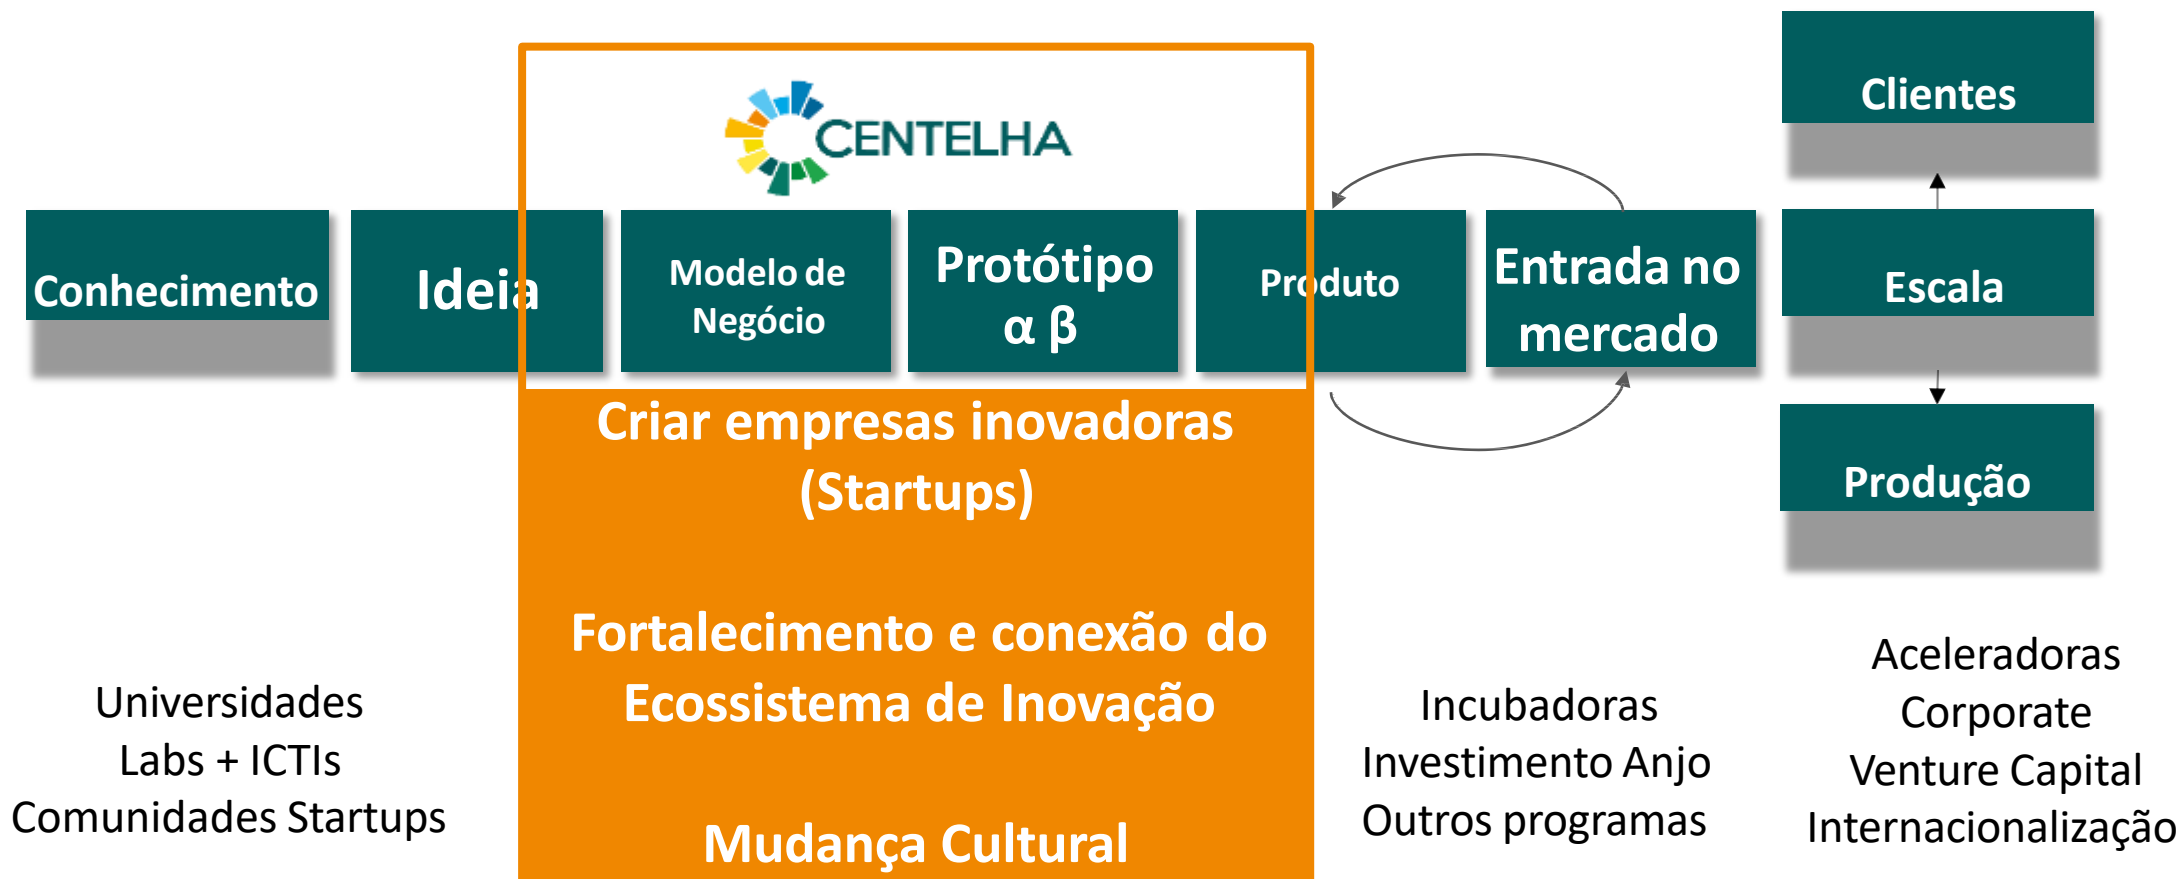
CENTELHA

Conhecimento

Ideia

Modelo de Negócio

Protótipo α β

Produto

Entrada no mercado

Clientes

Escala

Produção

Criar empresas inovadoras (Startups)

Fortalecimento e conexão do Ecossistema de Inovação

Mudança Cultural

Universidades
Labs + ICTIs
Comunidades Startups

Incubadoras
Investimento Anjo
Outros programas

Aceleradoras
Corporate
Venture Capital
Internacionalização